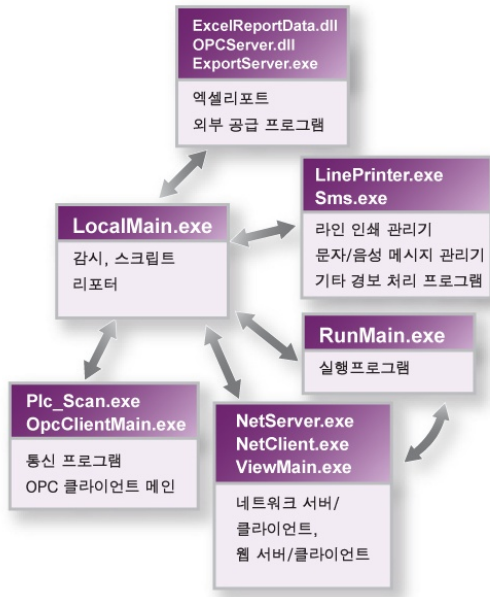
ExcelReportData.dll
OPCServer.dll
ExportServer.exe

엑셀리포트
외부 공급 프로그램

LocalMain.exe

감시, 스크립트
리포터

LinePrinter.exe
Sms.exe

라인 인쇄 관리기
문자/음성 메시지 관리기
기타 경보 처리 프로그램

RunMain.exe

실행프로그램

Plc_Scan.exe
OpcClientMain.exe

통신 프로그램
OPC 클라이언트 메인

NetServer.exe
NetClient.exe
ViewMain.exe

네트워크 서버/
클라이언트,
웹 서버/클라이언트